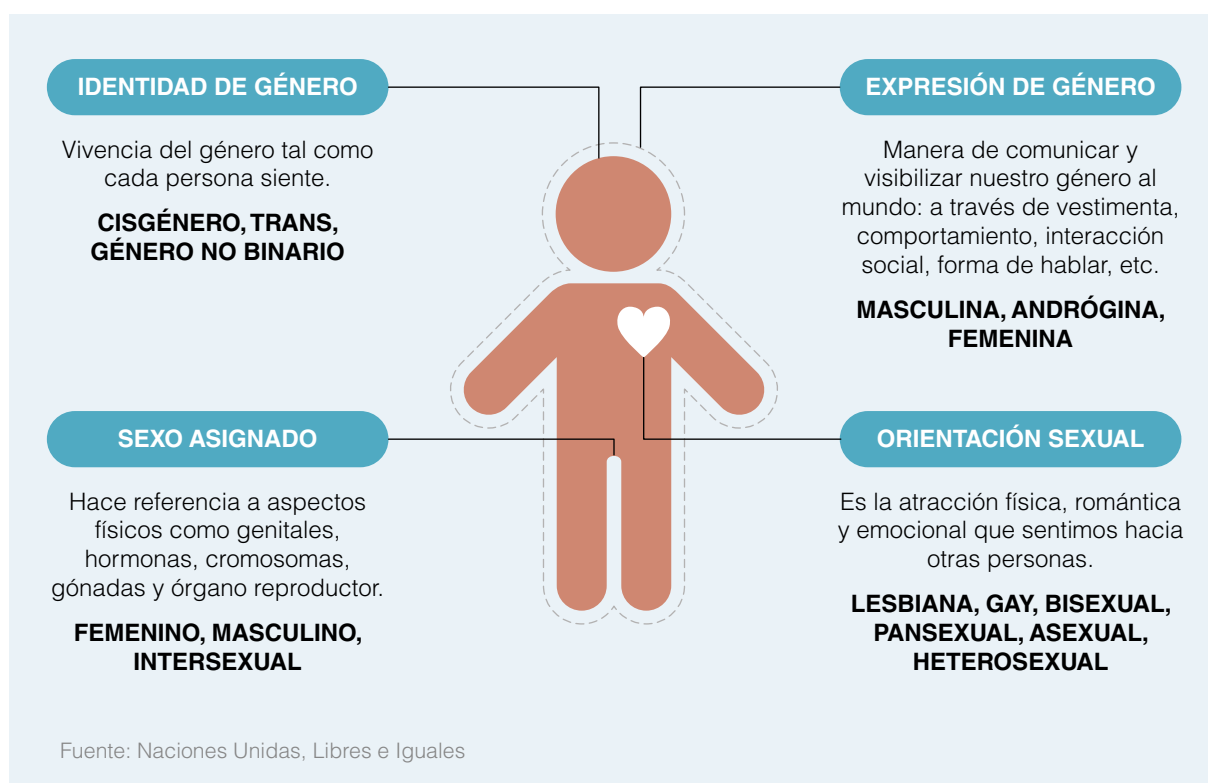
IDENTIDAD DE GÉNERO

Vivencia del género tal como cada persona siente.

CISGÉNERO, TRANS, GÉNERO NO BINARIO

EXPRESIÓN DE GÉNERO

Manera de comunicar y visibilizar nuestro género al mundo: a través de vestimenta, comportamiento, interacción social, forma de hablar, etc.

MASCULINA, ANDRÓGINA, FEMENINA

SEXO ASIGNADO

Hace referencia a aspectos físicos como genitales, hormonas, cromosomas, gónadas y órgano reproductor.

FEMENINO, MASCULINO, INTERSEXUAL

ORIENTACIÓN SEXUAL

Es la atracción física, romántica y emocional que sentimos hacia otras personas.

LESBIANA, GAY, BISEXUAL, PANSEXUAL, ASEXUAL, HETEROSEXUAL

Fuente: Naciones Unidas, Libres e Iguales